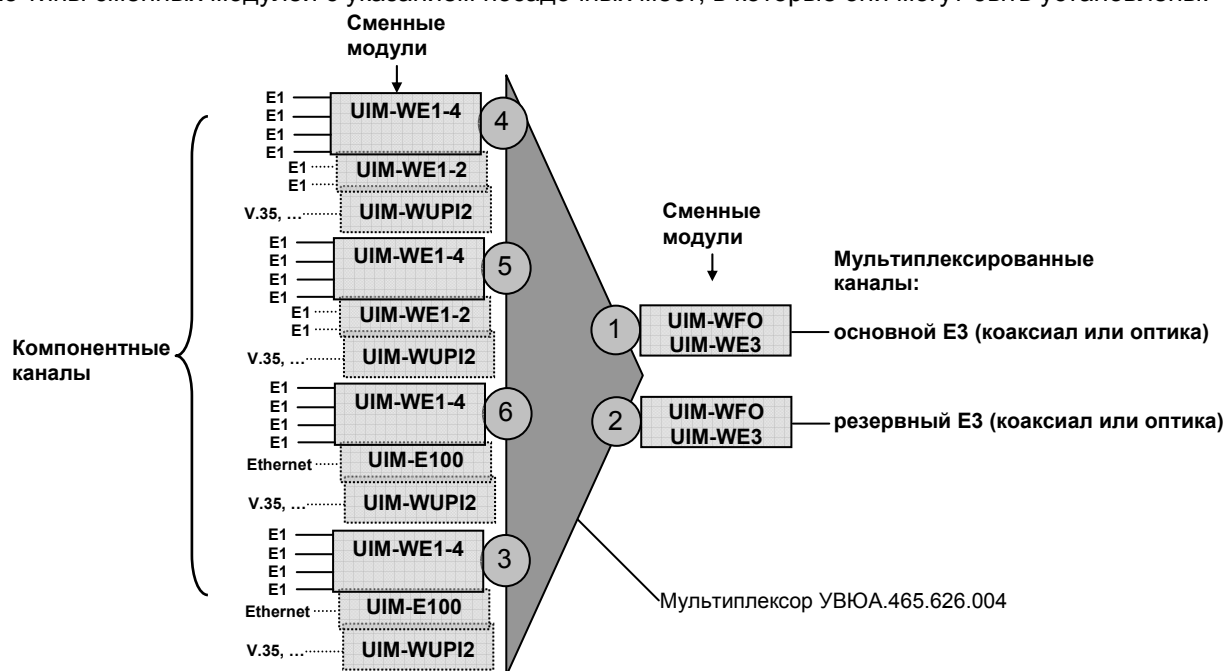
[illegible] типы сменных модулей с указанием посадочных мест, в которые они могут быть установлены

Сменные модули

E1
E1
E1
E1
UIM-WE1-4
4
E1
E1
UIM-WE1-2
V.35, …
UIM-WUPI2
E1
E1
E1
E1
UIM-WE1-4
5
E1
E1
UIM-WE1-2
V.35, …
UIM-WUPI2
E1
E1
E1
E1
UIM-WE1-4
6
Ethernet
UIM-E100
V.35, …
UIM-WUPI2
E1
E1
E1
E1
UIM-WE1-4
3
Ethernet
UIM-E100
V.35, …
UIM-WUPI2

Компонентные каналы

Сменные модули

Мультиплексированные каналы:

1
UIM-WFO
UIM-WE3
основной E3 (коаксиал или оптика)

2
UIM-WFO
UIM-WE3
резервный E3 (коаксиал или оптика)

Мультиплексор УВЮА.465.626.004